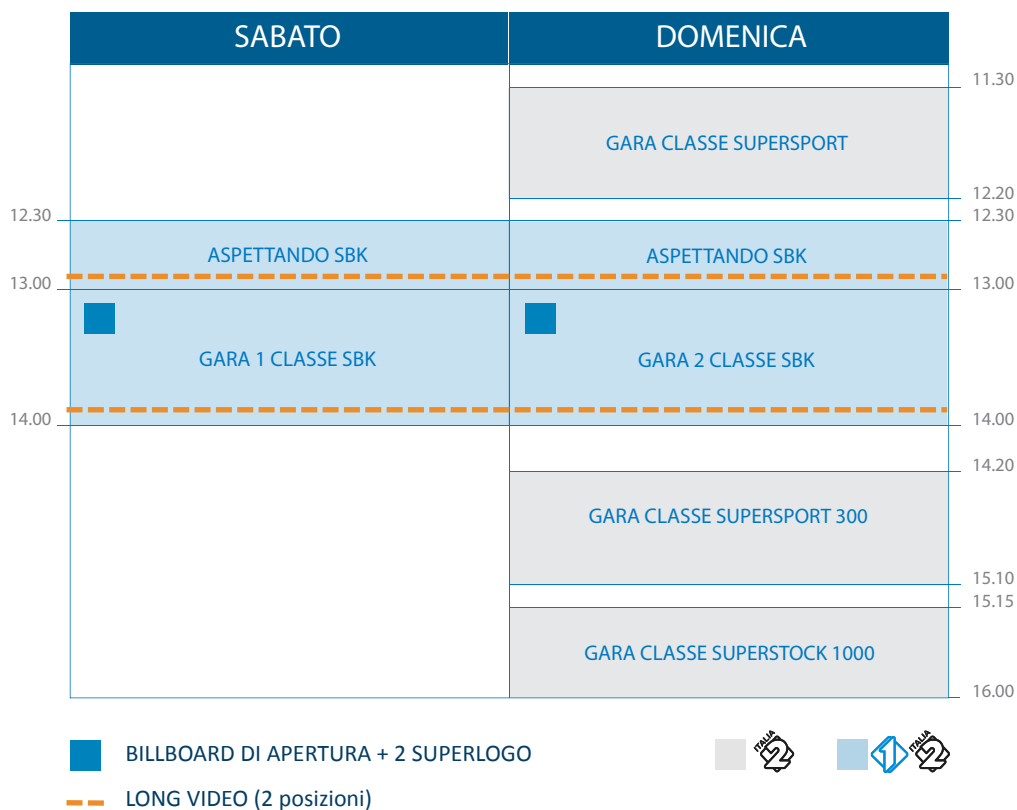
| SABATO | DOMENICA |
|---|---|
| | GARA CLASSE SUPERSPORT |
| ASPETTANDO SBK | ASPETTANDO SBK |
| GARA 1 CLASSE SBK | GARA 2 CLASSE SBK |
| | GARA CLASSE SUPERSPORT 300 |
| | GARA CLASSE SUPERSTOCK 1000 |

11.30
12.20
12.30
12.30
13.00
13.00
14.00
14.00
14.20
15.10
15.15
16.00

BILLBOARD DI APERTURA + 2 SUPERLOGO

LONG VIDEO (2 posizioni)

ITALIA 2

ITALIA 1 ITALIA 2